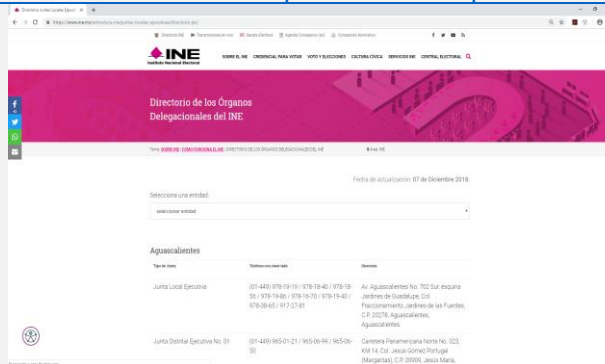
Directorio Juntas Locales Ejecut... ×

https://www.ine.mx/estructura-ine/juntas-locales-ejecutivas/directorio-jel/

Directorio INE Transmisiones en vivo Gestión Electoral Agenda Consejeros Compendio Normativo

INE Instituto Nacional Electoral

SOBRE EL INE CREDENCIAL PARA VOTAR VOTO Y ELECCIONES CULTURA CÍVICA SERVICIOS INE CENTRAL ELECTORAL

Directorio de los Órganos Delegacionales del INE

Tema: SOBRE INE / ESTRUCTURA EL INE / DIRECTORIO DE LOS ÓRGANOS DELEGACIONALES DEL INE

Fecha de actualización: 07 de Diciembre 2018

Selecciona una entidad:

seleccionar entidad

Aguascalientes

| Tipo de Junta | Teléfono con conmutador | Domicilio |
|---|---|---|
| Junta Local Ejecutiva | (01-449) 978-19-19 / 978-18-40 / 978-18-56 / 978-19-86 / 978-16-70 / 978-19-40 / 978-38-65 / 917-27-81 | Av. Aguascalientes No. 702 Sur esquina Jardines de Guadalupe, Col. Fraccionamiento Jardines de las Fuentes, C.P. 20278, Aguascalientes, Aguascalientes. |
| Junta Distrital Ejecutiva No. 01 | (01-449) 965-01-21 / 965-06-99 / 965-06-50 | Carretera Panamericana Norte No. 323, KM 14, Col. Jesús Gómez Portugal (Margaritas), C.P. 20909, Jesús María, |